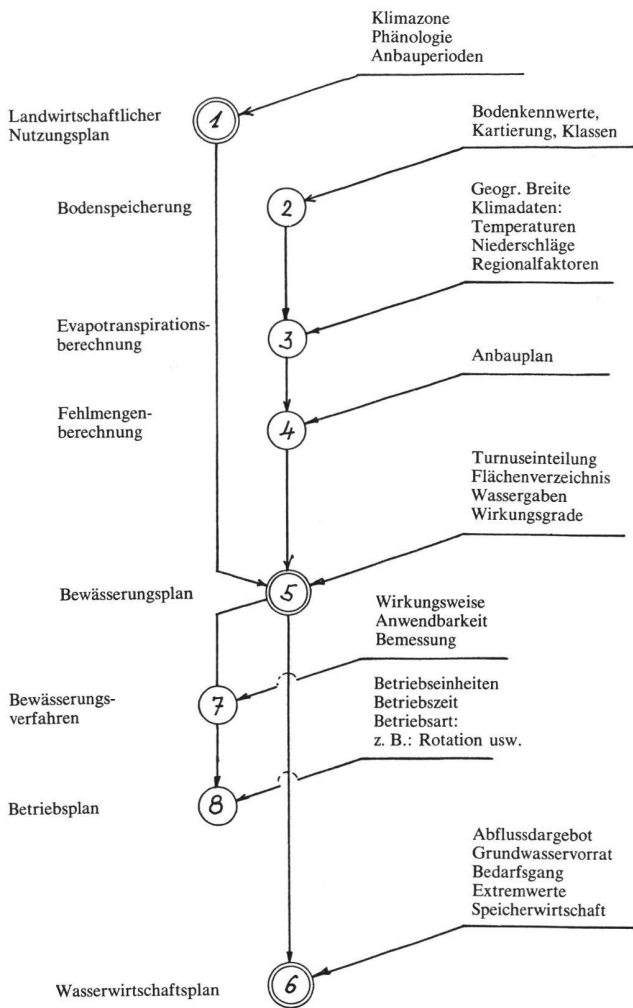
Klimazone
Phänologie
Anbauperioden

Landwirtschaftlicher Nutzungsplan

1

Bodenkennwerte, Kartierung, Klassen

Bodenspeicherung

2

Geogr. Breite
Klimadaten:
Temperaturen
Niederschläge
Regionalfaktoren

Evapotranspirationsberechnung

3

Anbauplan

Fehlmengenberechnung

4

Turnuseinteilung
Flächenverzeichnis
Wassergaben
Wirkungsgrade

Bewässerungsplan

5

Wirkungsweise
Anwendbarkeit
Bemessung

Bewässerungsverfahren

7

Betriebseinheiten
Betriebszeit
Betriebsart:
z. B.: Rotation usw.

Betriebsplan

8

Abflussdargebot
Grundwasservorrat
Bedarfsgang
Extremwerte
Speicherwirtschaft

Wasserwirtschaftsplan

6